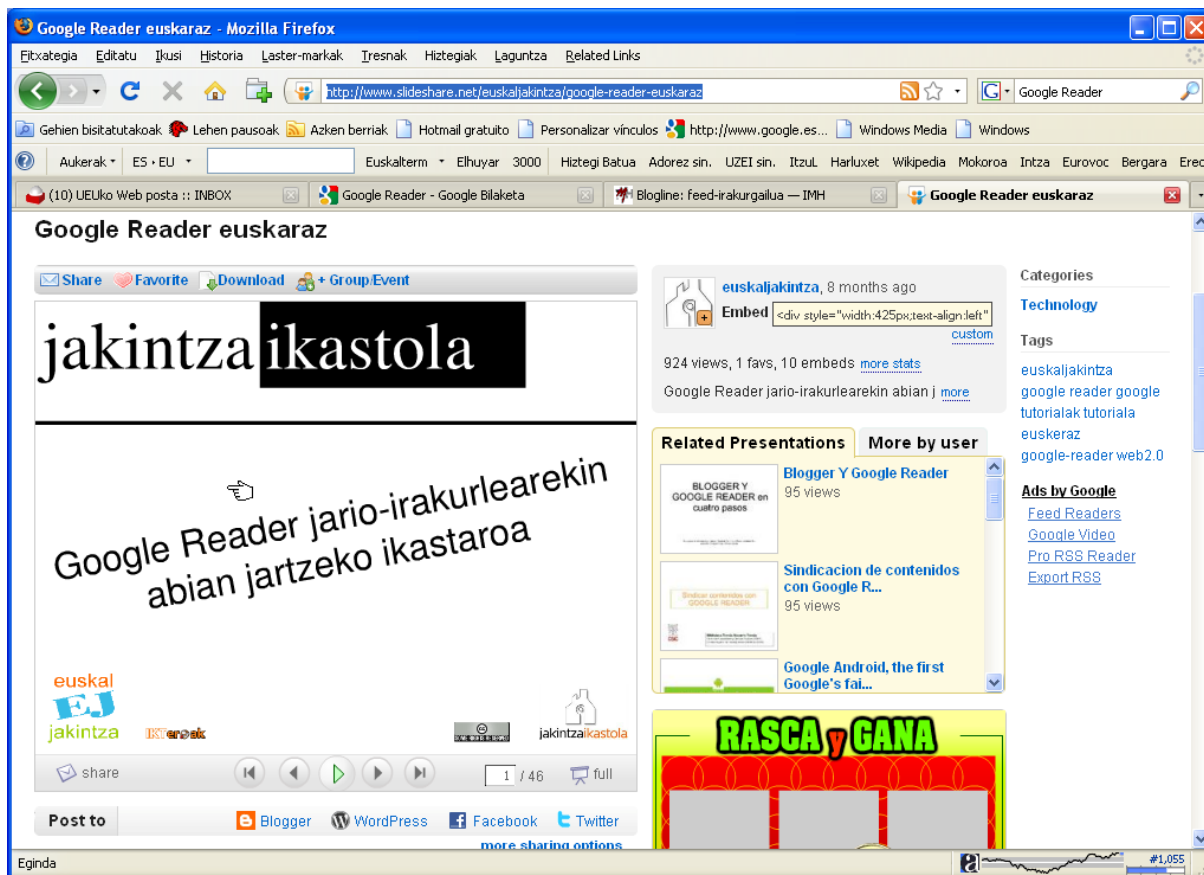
Google Reader euskaraz - Mozilla Firefox

Fitxategia Editatu Ikusi Historia Laster-markak Tresnak Hiztegiak Laguntza Related Links

http://www.slideshare.net/euskaljakintza/google-reader-euskaraz

Google Reader

Gehien bisitatutakoak Lehen pausoak Azken berriak Hotmail gratuito Personalizar vínculos http://www.google.es... Windows Media Windows

Aukerak ES • EU Euskalterm Elhuyar 3000 Hiztegi Batua Adorez sin. UZEI sin. ItzuL Harluxet Wikipedia Mokoroa Intza Eurovoc Bergara Ered

(10) UEUko Web posta :: INBOX | Google Reader - Google Bilaketa | Blogline: feed-irakurgailua — IMH | Google Reader euskaraz

Google Reader euskaraz

Share Favorite Download + Group/Event

jakintza ikastola

Google Reader jario-irakurlearekin abian jartzeko ikastaroa

euskal EJ jakintza IKTeroak jakintzaikastola

share 1 / 46 full

Post to Blogger WordPress Facebook Twitter

more sharing options

euskaljakintza, 8 months ago

Embed <div style="width:425px;text-align:left"

custom

924 views, 1 favs, 10 embeds more stats

Google Reader jario-irakurlearekin abian j more

Related Presentations | More by user

BLOGGER Y GOOGLE READER en cuatro pasos

Blogger Y Google Reader
95 views

Sindicar contenidos con GOOGLE READER

Sindicacion de contenidos con Google R...
95 views

Google Android, the first Google's fai...

RASCA y GANA

Categories
Technology

Tags
euskaljakintza
google reader google
tutorialak tutoriala
euskeraz
google-reader web2.0

Ads by Google
Feed Readers
Google Video
Pro RSS Reader
Export RSS

Eginda

#1,055